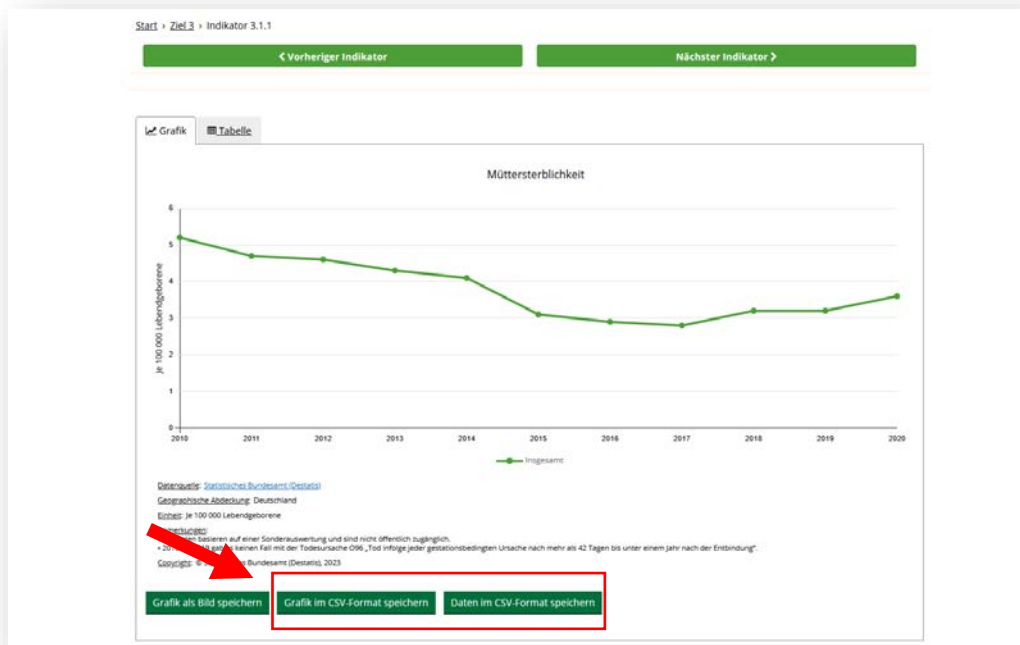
Start › Ziel 3 › Indikator 3.1.1

❮ Vorheriger Indikator

Nächster Indikator ❯

Grafik

Tabelle

Müttersterblichkeit

Je 100 000 Lebendgeborene

6
5
4
3
2
1
0

2010 2011 2012 2013 2014 2015 2016 2017 2018 2019 2020

Insgesamt

Datenquelle: Statistisches Bundesamt (Destatis)

Geographische Abdeckung: Deutschland

Einheit: Je 100 000 Lebendgeborene

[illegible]merkungen:
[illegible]en basieren auf einer Sonderauswertung und sind nicht öffentlich zugänglich.
• 20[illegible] gab es keinen Fall mit der Todesursache O96 „Tod infolge jeder gestationsbedingten Ursache nach mehr als 42 Tagen bis unter einem Jahr nach der Entbindung".

Copyright: © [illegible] Bundesamt (Destatis), 2023

Grafik als Bild speichern

Grafik im CSV-Format speichern

Daten im CSV-Format speichern